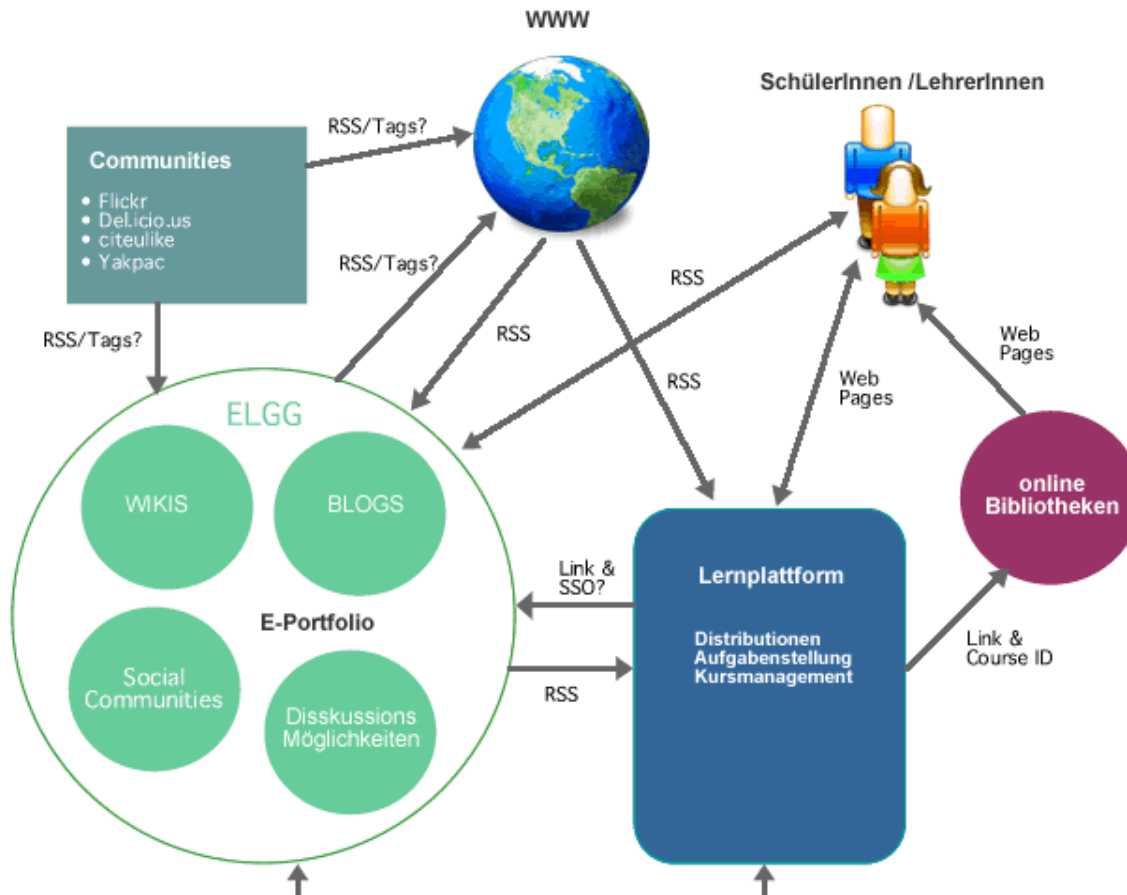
WWW

SchülerInnen /LehrerInnen

Communities

- Flickr
- Del.icio.us
- citeulike
- Yakpac

RSS/Tags?

RSS/Tags?

RSS/Tags?

RSS

RSS

RSS

Web Pages

Web Pages

ELGG

WIKIS

BLOGS

E-Portfolio

Social Communities

Disskussions Möglichkeiten

Link & SSO?

RSS

Lernplattform

Distributionen
Aufgabenstellung
Kursmanagement

online Bibliotheken

Link & Course ID